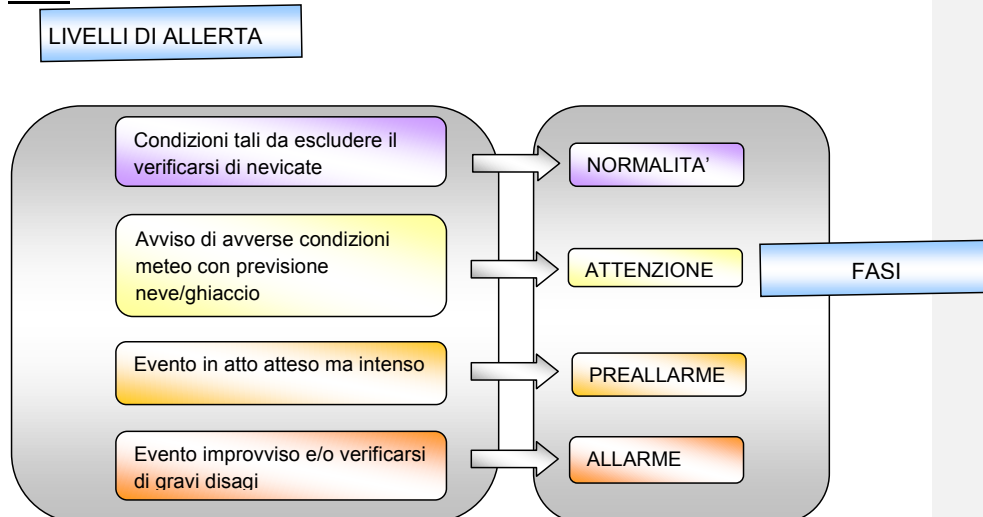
LIVELLI DI ALLERTA

Condizioni tali da escludere il verificarsi di nevicate

NORMALITA'

Avviso di avverse condizioni meteo con previsione neve/ghiaccio

ATTENZIONE

FASI

Evento in atto atteso ma intenso

PREALLARME

Evento improvviso e/o verificarsi di gravi disagi

ALLARME